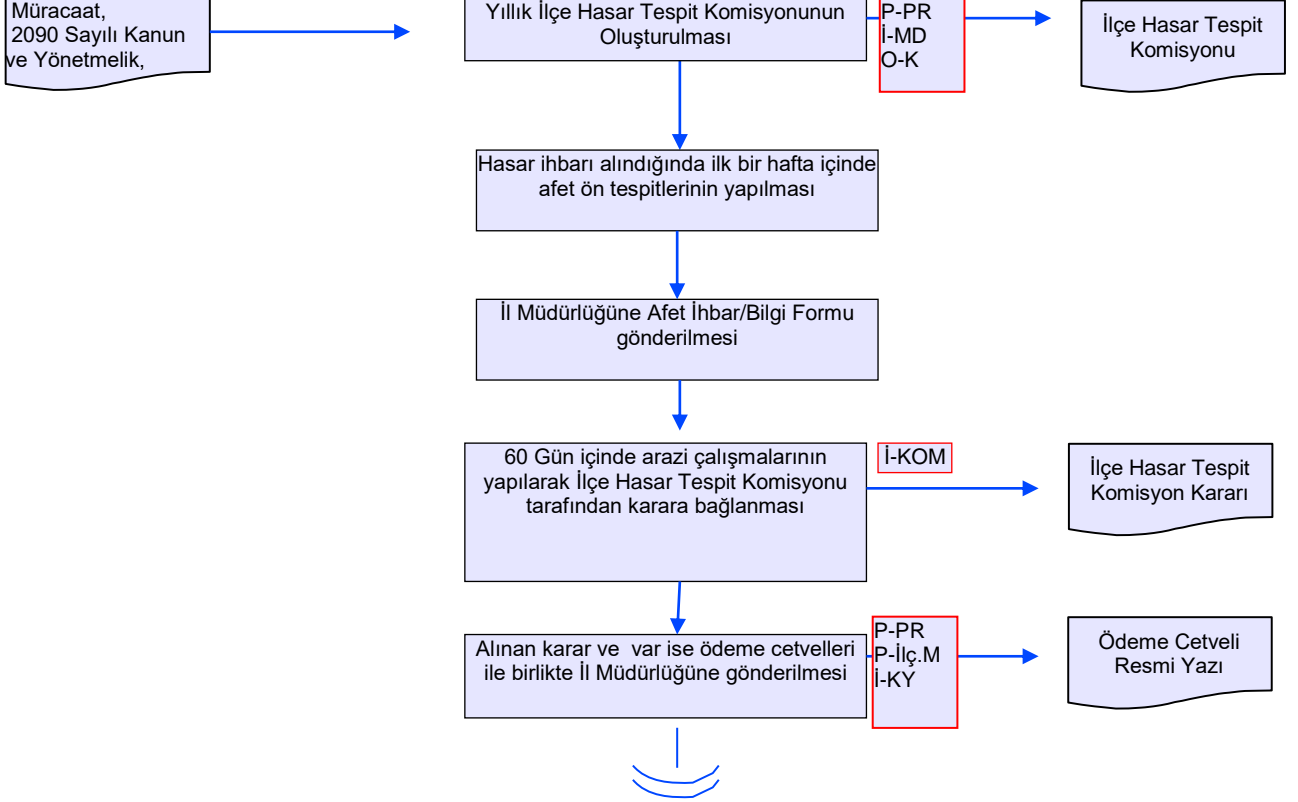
Müracaat,
2090 Sayılı Kanun ve Yönetmelik,

Yıllık İlçe Hasar Tespit Komisyonunun Oluşturulması

P-PR
İ-MD
O-K

İlçe Hasar Tespit Komisyonu

Hasar ihbarı alındığında ilk bir hafta içinde afet ön tespitlerinin yapılması

İl Müdürlüğüne Afet İhbar/Bilgi Formu gönderilmesi

60 Gün içinde arazi çalışmalarının yapılarak İlçe Hasar Tespit Komisyonu tarafından karara bağlanması

İ-KOM

İlçe Hasar Tespit Komisyon Kararı

Alınan karar ve var ise ödeme cetvelleri ile birlikte İl Müdürlüğüne gönderilmesi

P-PR
P-İlç.M
İ-KY

Ödeme Cetveli
Resmi Yazı